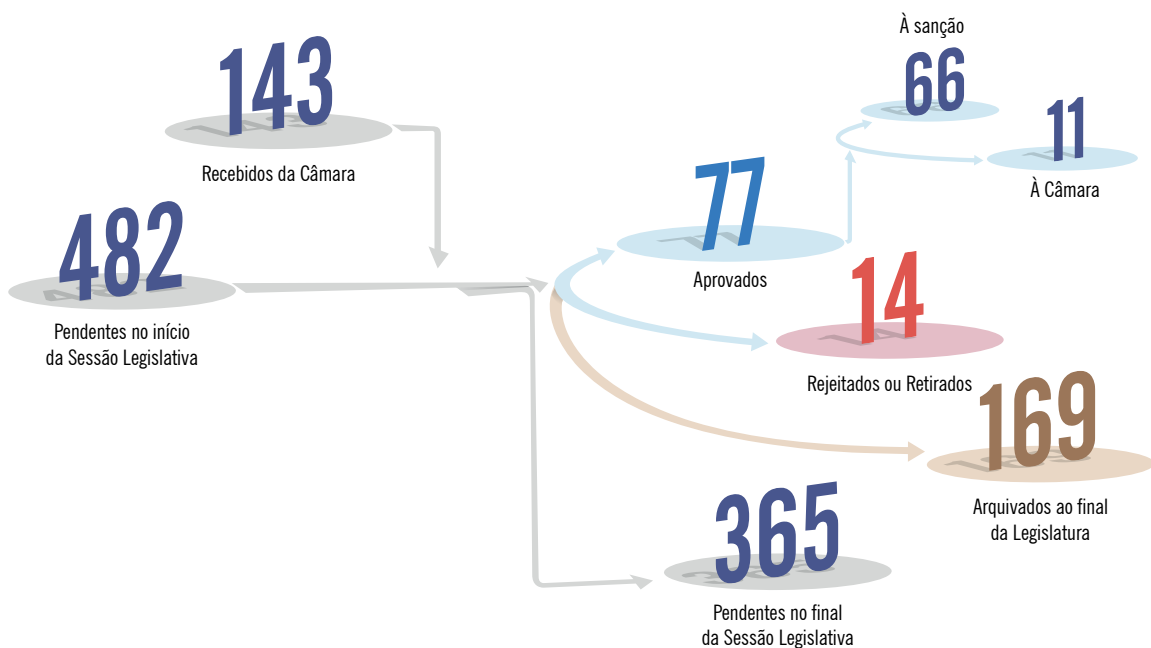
143

Recebidos da Câmara

482

Pendentes no início da Sessão Legislativa

À sanção

66

11

À Câmara

77

Aprovados

14

Rejeitados ou Retirados

169

Arquivados ao final da Legislatura

365

Pendentes no final da Sessão Legislativa